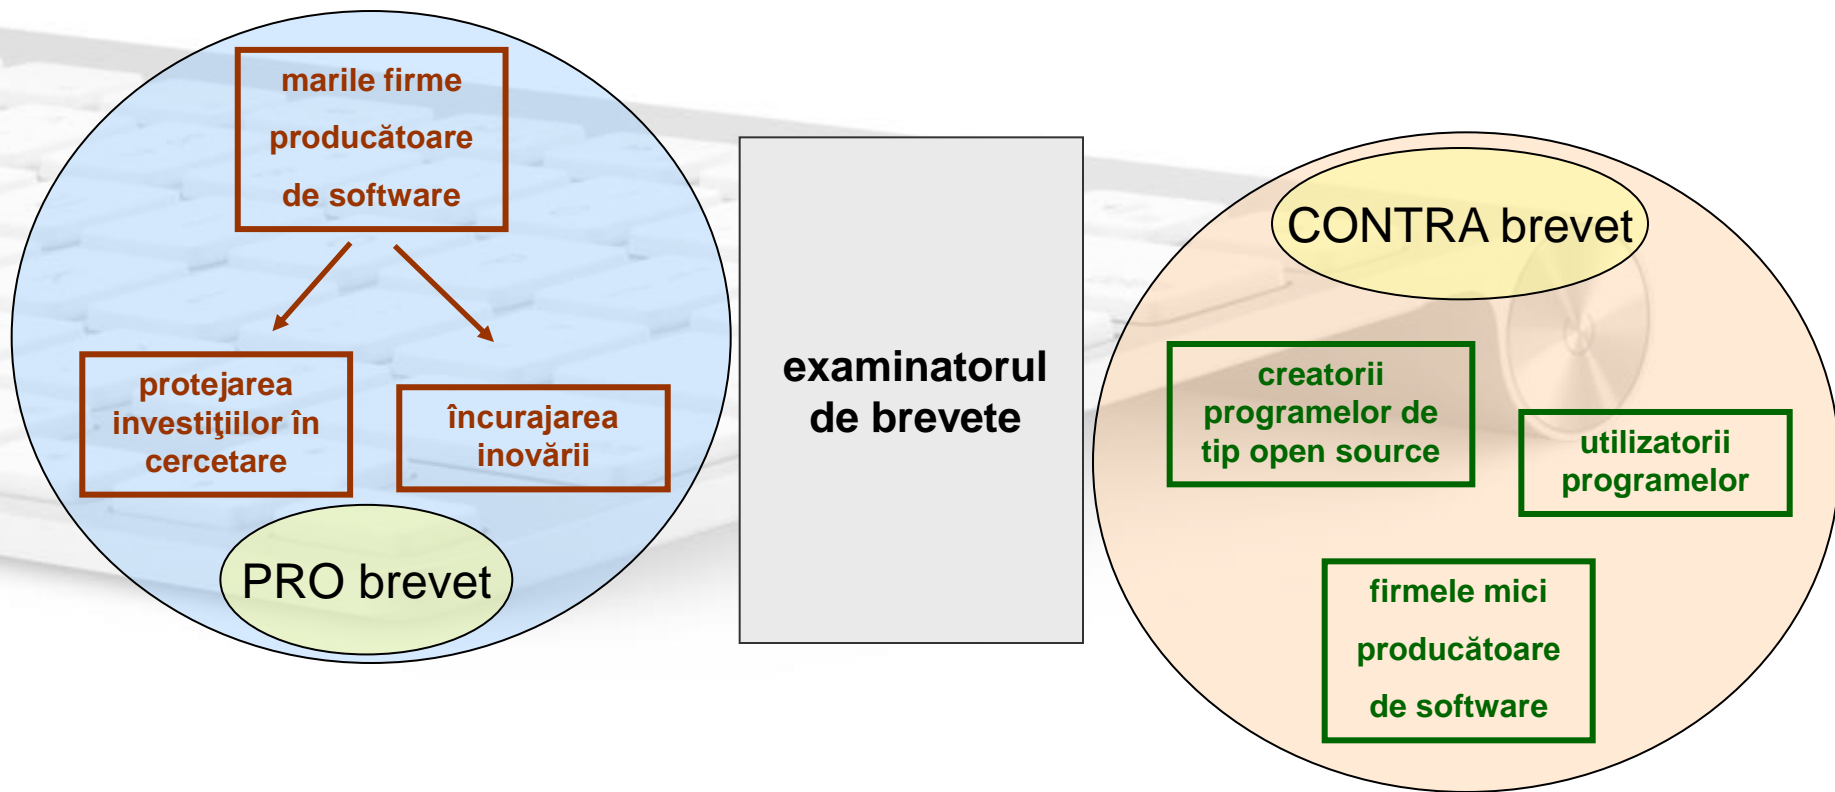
marile firme producătoare de software

protejarea investiţiilor în cercetare

încurajarea inovării

PRO brevet

examinatorul de brevete

CONTRA brevet

creatorii programelor de tip open source

utilizatorii programelor

firmele mici producătoare de software